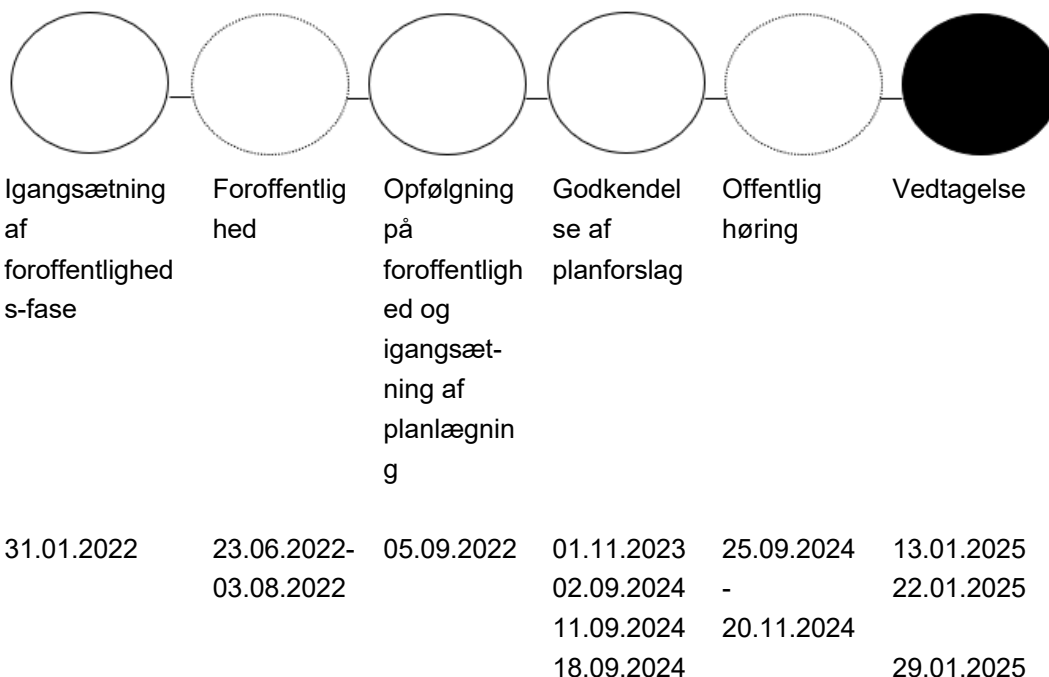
| Igangsætning af foroffentligheds-fase | Foroffentlighed | Opfølgning på foroffentlighed og igangsætning af planlægning | Godkendelse af planforslag | Offentlig høring | Vedtagelse |
|---|---|---|---|---|---|
| 31.01.2022 | 23.06.2022-03.08.2022 | 05.09.2022 | 01.11.2023 02.09.2024 11.09.2024 18.09.2024 | 25.09.2024 - 20.11.2024 | 13.01.2025 22.01.2025 29.01.2025 |